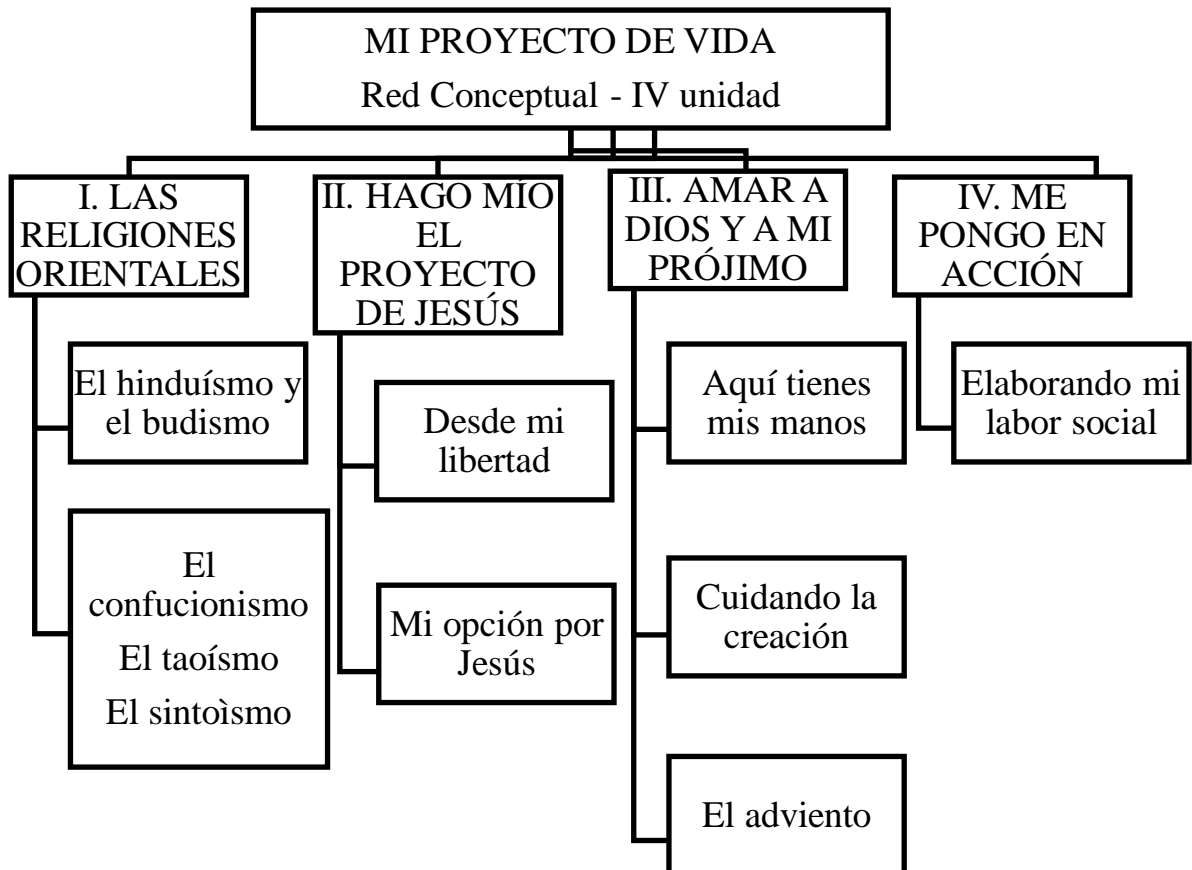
MI PROYECTO DE VIDA
Red Conceptual - IV unidad

I. LAS RELIGIONES ORIENTALES

El hinduísmo y el budismo

El confucionismo
El taoísmo
El sintoìsmo

II. HAGO MÍO EL PROYECTO DE JESÚS

Desde mi libertad

Mi opción por Jesús

III. AMAR A DIOS Y A MI PRÓJIMO

Aquí tienes mis manos

Cuidando la creación

El adviento

IV. ME PONGO EN ACCIÓN

Elaborando mi labor social